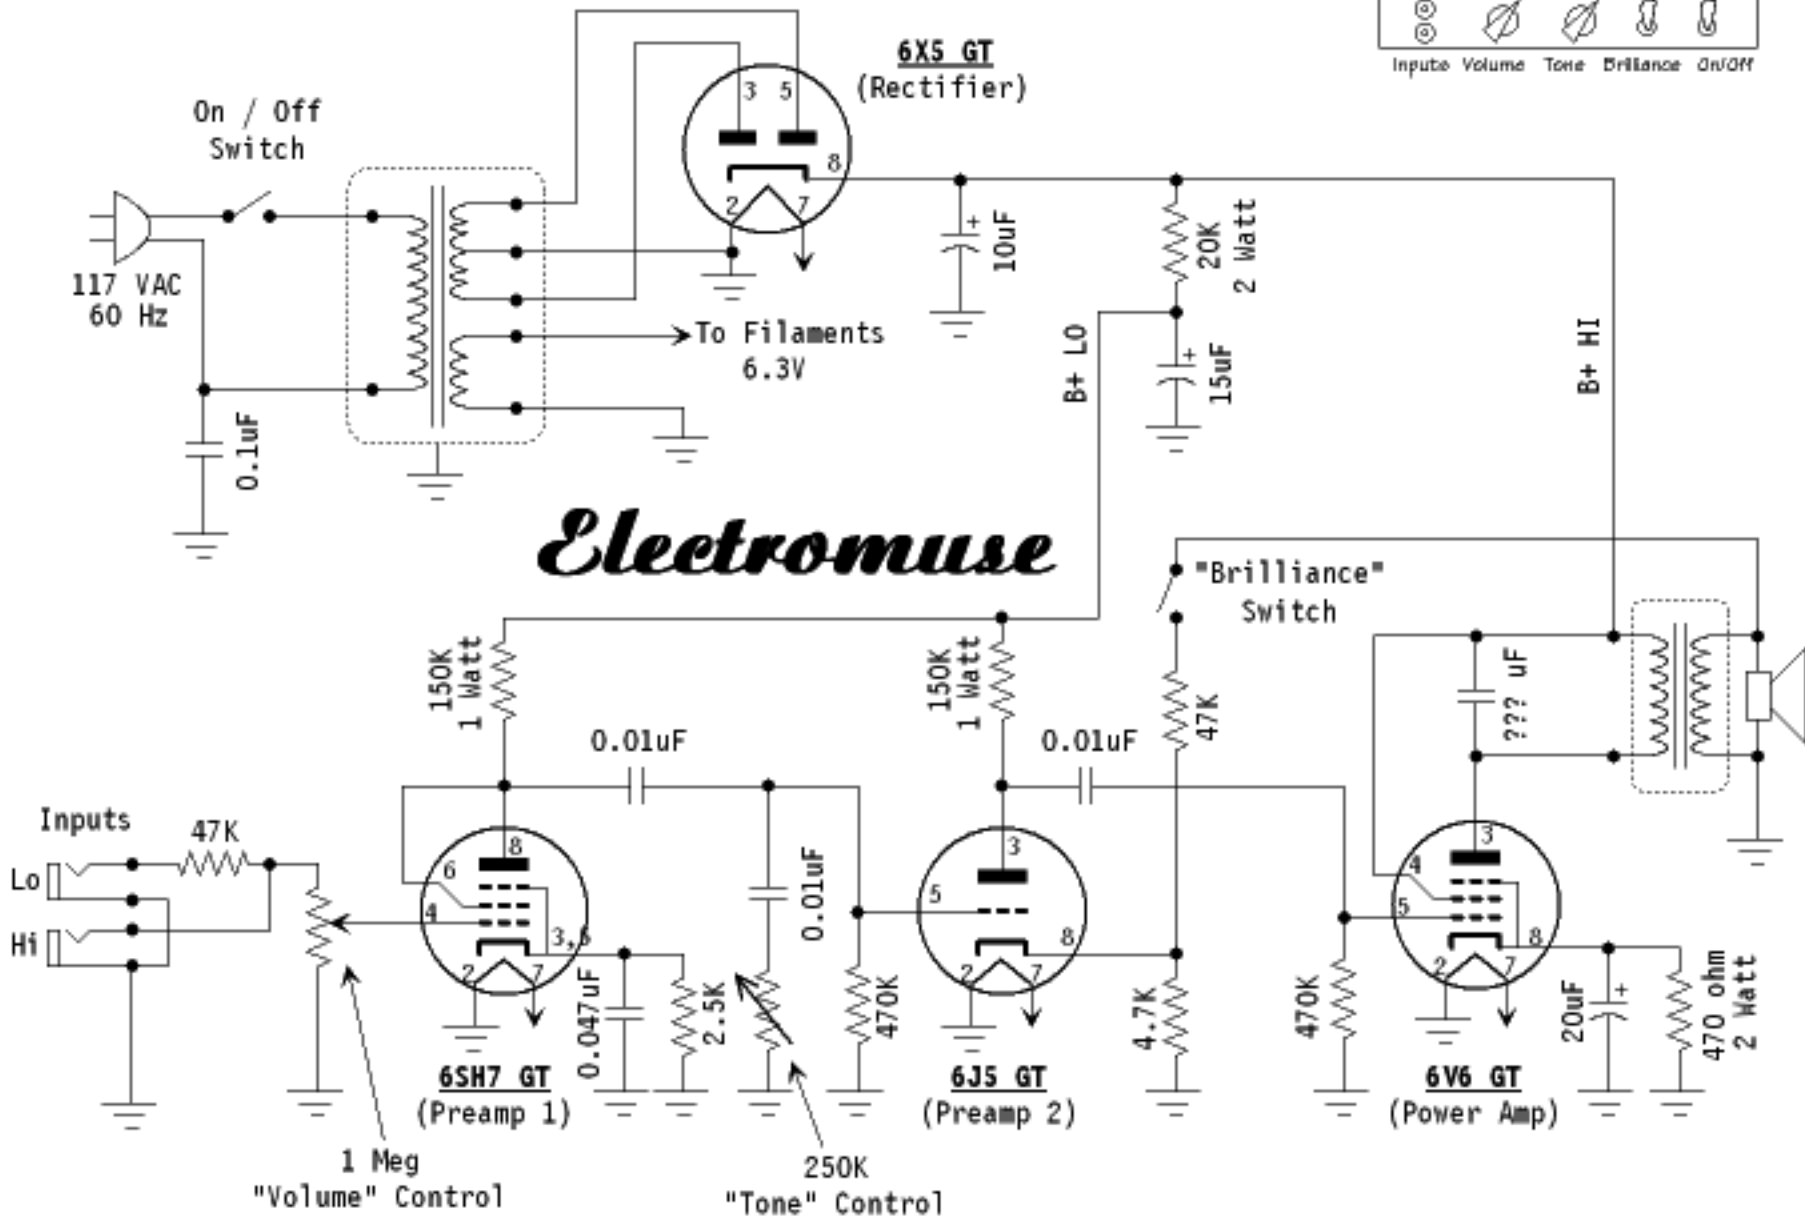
Inputs Volume Tone Brilliance On/Off

6X5 GT
(Rectifier)

3 5 8 2 7

On / Off
Switch

117 VAC
60 Hz

0.1uF

To Filaments
6.3V

10uF

20K
2 Watt

B+ LO

15uF

B+ HI

Electromuse

"Brilliance"
Switch

150K
1 Watt

150K
1 Watt

0.01uF

0.01uF

47K

??? uF

Inputs

Lo

Hi

47K

8 6 4 3,6 2 7

0.01uF

3 5 8 2 7

4 3 5 8 2 7

0.047uF

2.5K

470K

4.7K

470K

20uF

470 ohm
2 Watt

6SH7 GT
(Preamp 1)

6J5 GT
(Preamp 2)

6V6 GT
(Power Amp)

1 Meg
"Volume" Control

250K
"Tone" Control